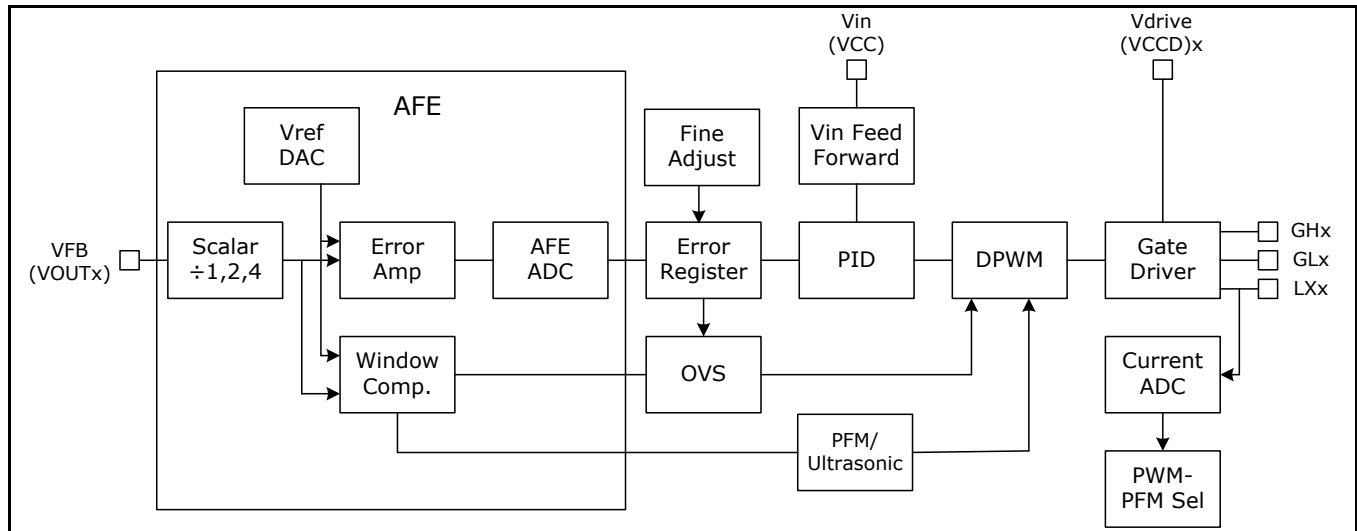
Vin (VCC)

Vdrive (VCCD)x

AFE

Vref DAC

Fine Adjust

Vin Feed Forward

VFB (VOUTx)

Scalar ÷1,2,4

Error Amp

AFE ADC

Error Register

PID

DPWM

Gate Driver

GHx

GLx

LXx

Window Comp.

OVS

Current ADC

PFM/ Ultrasonic

PWM-PFM Sel